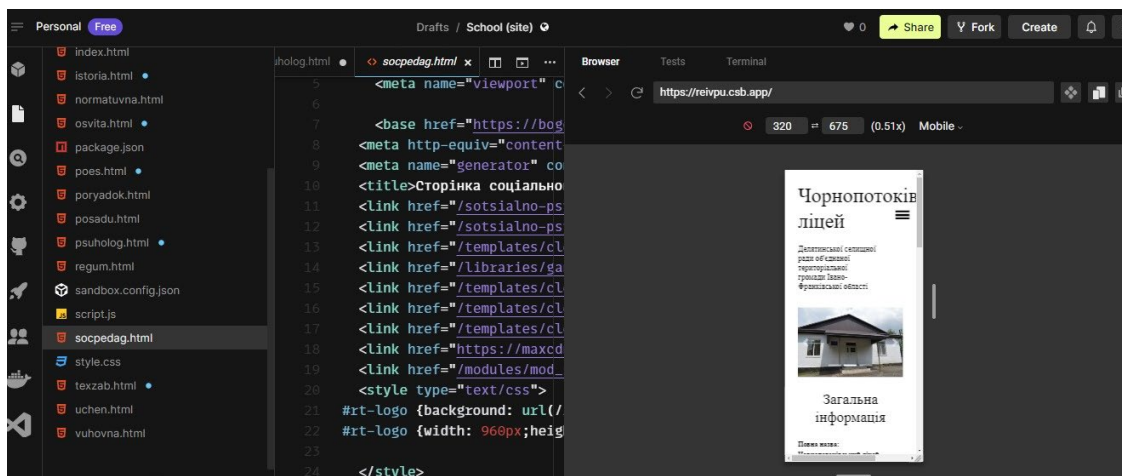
Personal Free

Drafts / School (site)

0 Share Fork Create

index.html
istoria.html
normatuvna.html
osvita.html
package.json
poes.html
poryadok.html
posadu.html
psuholog.html
regum.html
sandbox.config.json
script.js
socpedag.html
style.css
texzab.html
uchen.html
vuhovna.html

uholog.html socpedag.html ×

5 <meta name="viewport" c
6
7 <base href="https://bog
8 <meta http-equiv="content
9 <meta name="generator" co
10 <title>Сторінка соціально
11 <link href="/sotsialno-ps
12 <link href="/sotsialno-ps
13 <link href="/templates/cl
14 <link href="/libraries/ga
15 <link href="/templates/cl
16 <link href="/templates/cl
17 <link href="/templates/cl
18 <link href="https://maxcd
19 <link href="/modules/mod_
20 <style type="text/css">
21 #rt-logo {background: url(/
22 #rt-logo {width: 960px;heig
23
24 </style>

Browser Tests Terminal

https://reivpu.csb.app/

320 ⇄ 675 (0.51x) Mobile

Чорнопотоків ліцей

Делятинської селищної ради об'єднаної територіальної громади Івано-Франківської області

Загальна інформація

Повна назва:
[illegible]